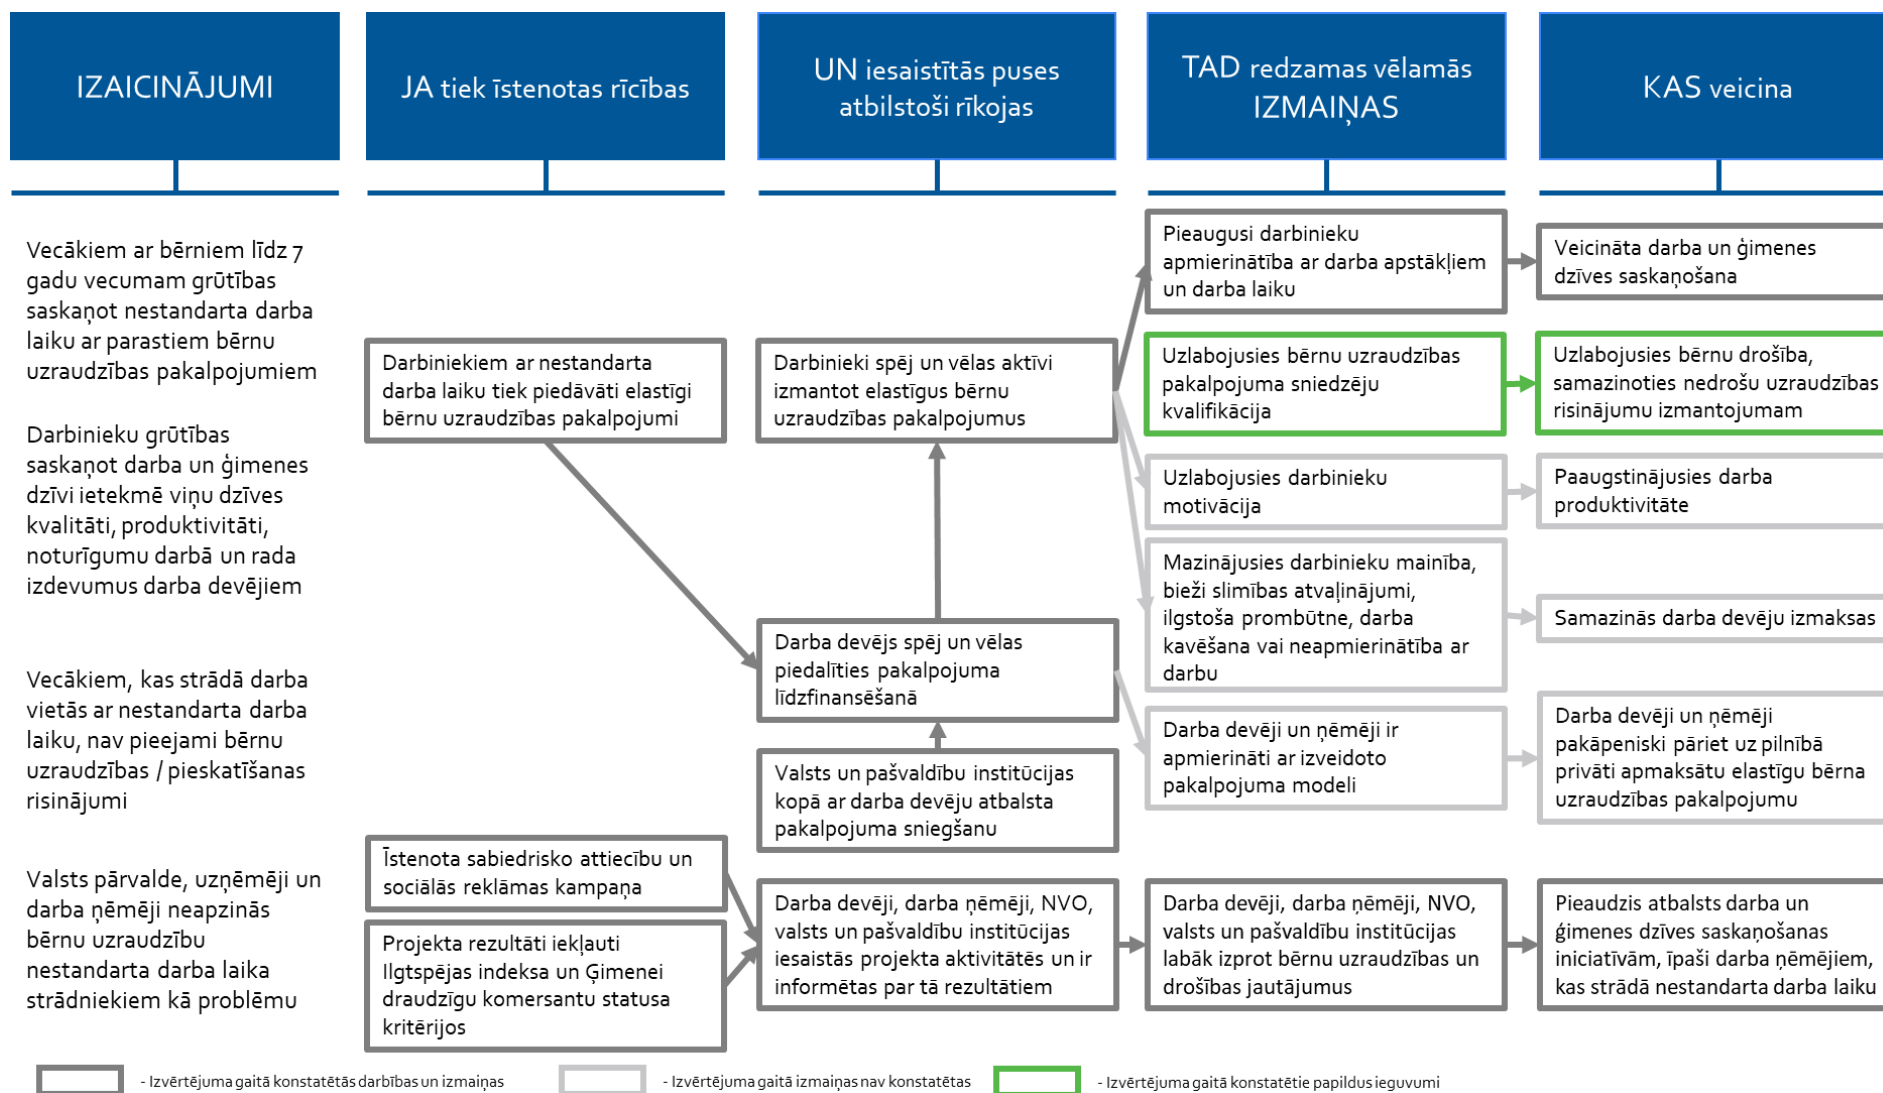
IZAICINĀJUMI

JA tiek īstenotas rīcības

UN iesaistītās puses atbilstoši rīkojas

TAD redzamas vēlamās IZMAIŅAS

KAS veicina

Vecākiem ar bērniem līdz 7 gadu vecumam grūtības saskaņot nestandarta darba laiku ar parastiem bērnu uzraudzības pakalpojumiem

Darbinieku grūtības saskaņot darba un ģimenes dzīvi ietekmē viņu dzīves kvalitāti, produktivitāti, noturīgumu darbā un rada izdevumus darba devējiem

Vecākiem, kas strādā darba vietās ar nestandarta darba laiku, nav pieejami bērnu uzraudzības / pieskatīšanas risinājumi

Valsts pārvalde, uzņēmēji un darba ņēmēji neapzinās bērnu uzraudzību nestandarta darba laika strādniekiem kā problēmu

Darbiniekiem ar nestandarta darba laiku tiek piedāvāti elastīgi bērnu uzraudzības pakalpojumi

Īstenota sabiedrisko attiecību un sociālās reklāmas kampaņa

Projekta rezultāti iekļauti Ilgtspējas indeksa un Ģimenei draudzīgu komersantu statusa kritērijos

Darbinieki spēj un vēlas aktīvi izmantot elastīgus bērnu uzraudzības pakalpojumus

Darba devējs spēj un vēlas piedalīties pakalpojuma līdzfinansēšanā

Valsts un pašvaldību institūcijas kopā ar darba devēju atbalsta pakalpojuma sniegšanu

Darba devēji, darba ņēmēji, NVO, valsts un pašvaldību institūcijas iesaistās projekta aktivitātēs un ir informētas par tā rezultātiem

Pieaugusi darbinieku apmierinātība ar darba apstākļiem un darba laiku

Uzlabojusies bērnu uzraudzības pakalpojuma sniedzēju kvalifikācija

Uzlabojusies darbinieku motivācija

Mazinājusies darbinieku mainība, bieži slimības atvaļinājumi, ilgstoša prombūtne, darba kavēšana vai neapmierinātība ar darbu

Darba devēji un ņēmēji ir apmierināti ar izveidoto pakalpojuma modeli

Darba devēji, darba ņēmēji, NVO, valsts un pašvaldību institūcijas labāk izprot bērnu uzraudzības un drošības jautājumus

Veicināta darba un ģimenes dzīves saskaņošana

Uzlabojusies bērnu drošība, samazinoties nedrošu uzraudzības risinājumu izmantojumam

Paaugstinājusies darba produktivitāte

Samazinās darba devēju izmaksas

Darba devēji un ņēmēji pakāpeniski pāriet uz pilnībā privāti apmaksātu elastīgu bērna uzraudzības pakalpojumu

Pieaudzis atbalsts darba un ģimenes dzīves saskaņošanas iniciatīvām, īpaši darba ņēmējiem, kas strādā nestandarta darba laiku

- Izvērtējuma gaitā konstatētās darbības un izmaiņas
- Izvērtējuma gaitā izmaiņas nav konstatētas
- Izvērtējuma gaitā konstatētie papildus ieguvumi